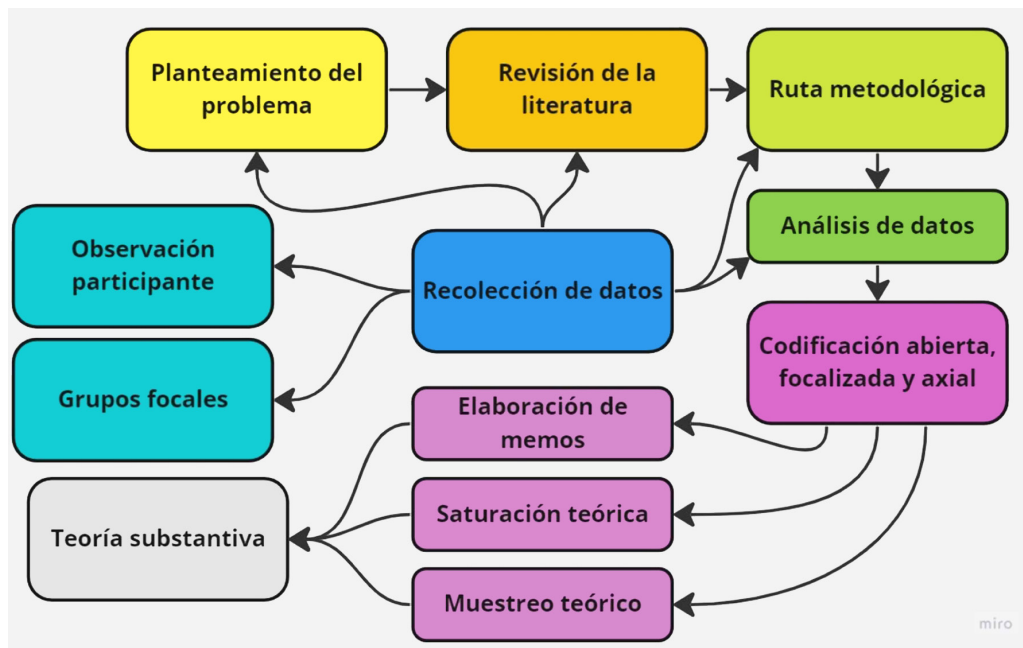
Planteamiento del problema

Revisión de la literatura

Ruta metodológica

Análisis de datos

Observación participante

Recolección de datos

Codificación abierta, focalizada y axial

Grupos focales

Elaboración de memos

Teoría substantiva

Saturación teórica

Muestreo teórico

miro